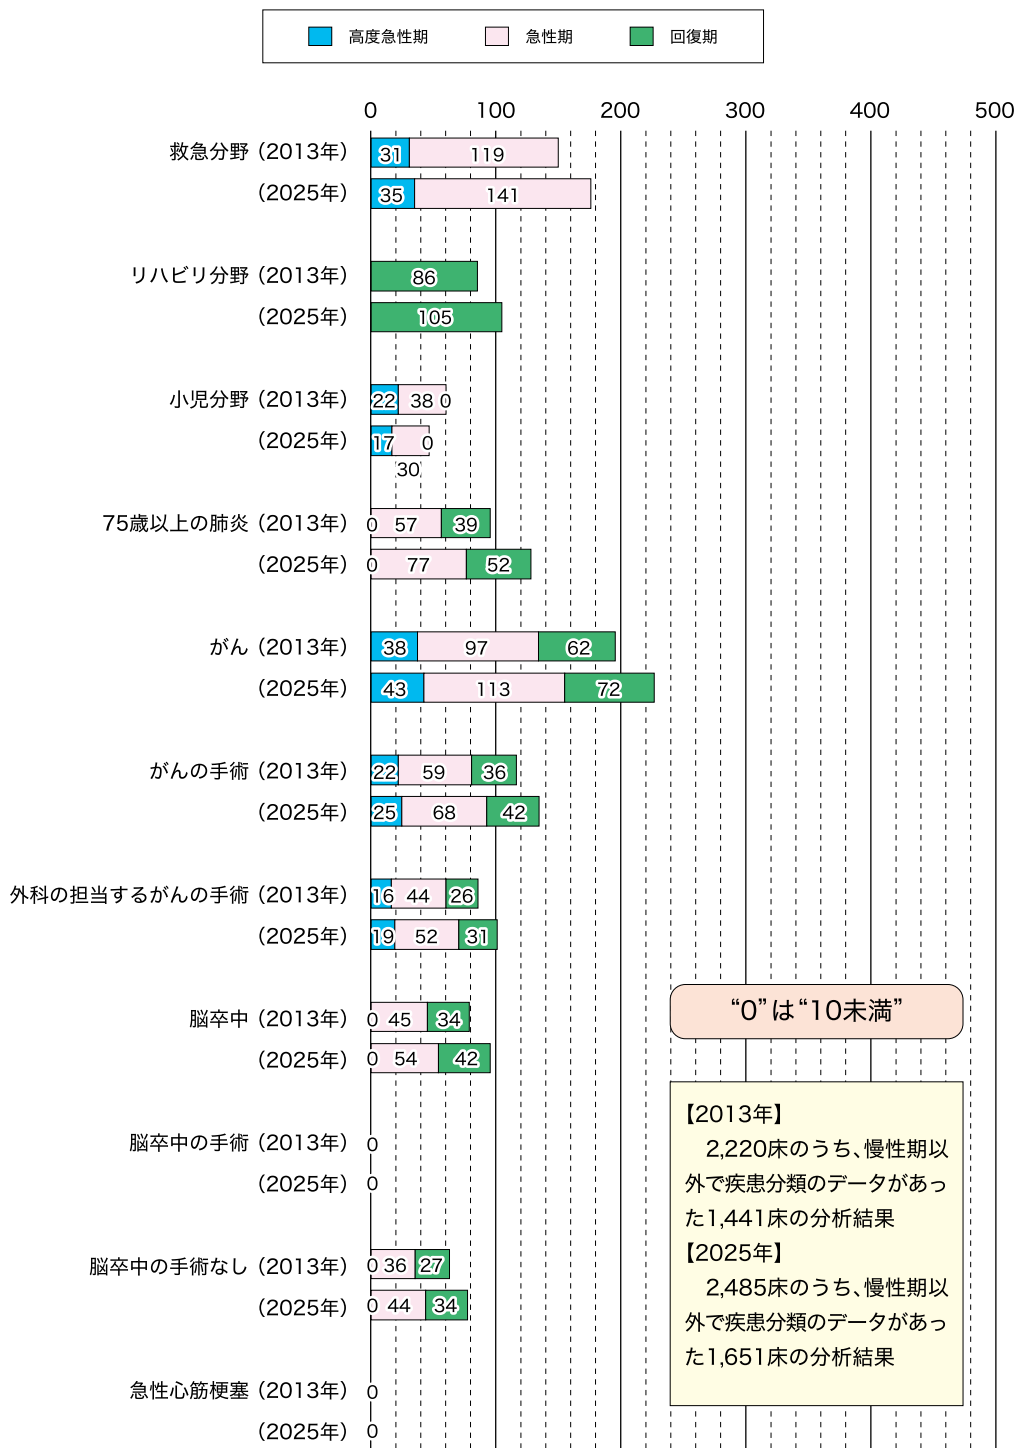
高度急性期　急性期　回復期

0　100　200　300　400　500

救急分野（2013年）31 119
（2025年）35 141

リハビリ分野（2013年）86
（2025年）105

小児分野（2013年）22 38 0
（2025年）17 0 30

75歳以上の肺炎（2013年）0 57 39
（2025年）0 77 52

がん（2013年）38 97 62
（2025年）43 113 72

がんの手術（2013年）22 59 36
（2025年）25 68 42

外科の担当するがんの手術（2013年）16 44 26
（2025年）19 52 31

脳卒中（2013年）0 45 34
（2025年）0 54 42

脳卒中の手術（2013年）0
（2025年）0

脳卒中の手術なし（2013年）0 36 27
（2025年）0 44 34

急性心筋梗塞（2013年）0
（2025年）0

“0”は“10未満”

【2013年】
2,220床のうち、慢性期以外で疾患分類のデータがあった1,441床の分析結果
【2025年】
2,485床のうち、慢性期以外で疾患分類のデータがあった1,651床の分析結果